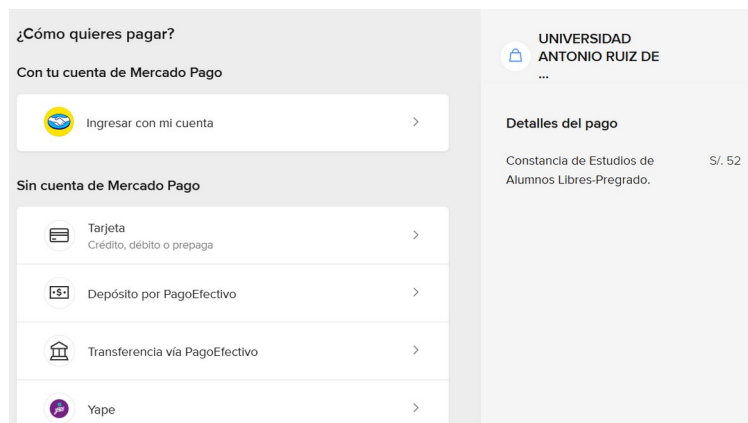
¿Cómo quieres pagar?

Con tu cuenta de Mercado Pago

Ingresar con mi cuenta

Sin cuenta de Mercado Pago

Tarjeta
Crédito, débito o prepaga

Depósito por PagoEfectivo

Transferencia vía PagoEfectivo

Yape

UNIVERSIDAD ANTONIO RUIZ DE
...

Detalles del pago

Constancia de Estudios de Alumnos Libres-Pregrado.

S/. 52